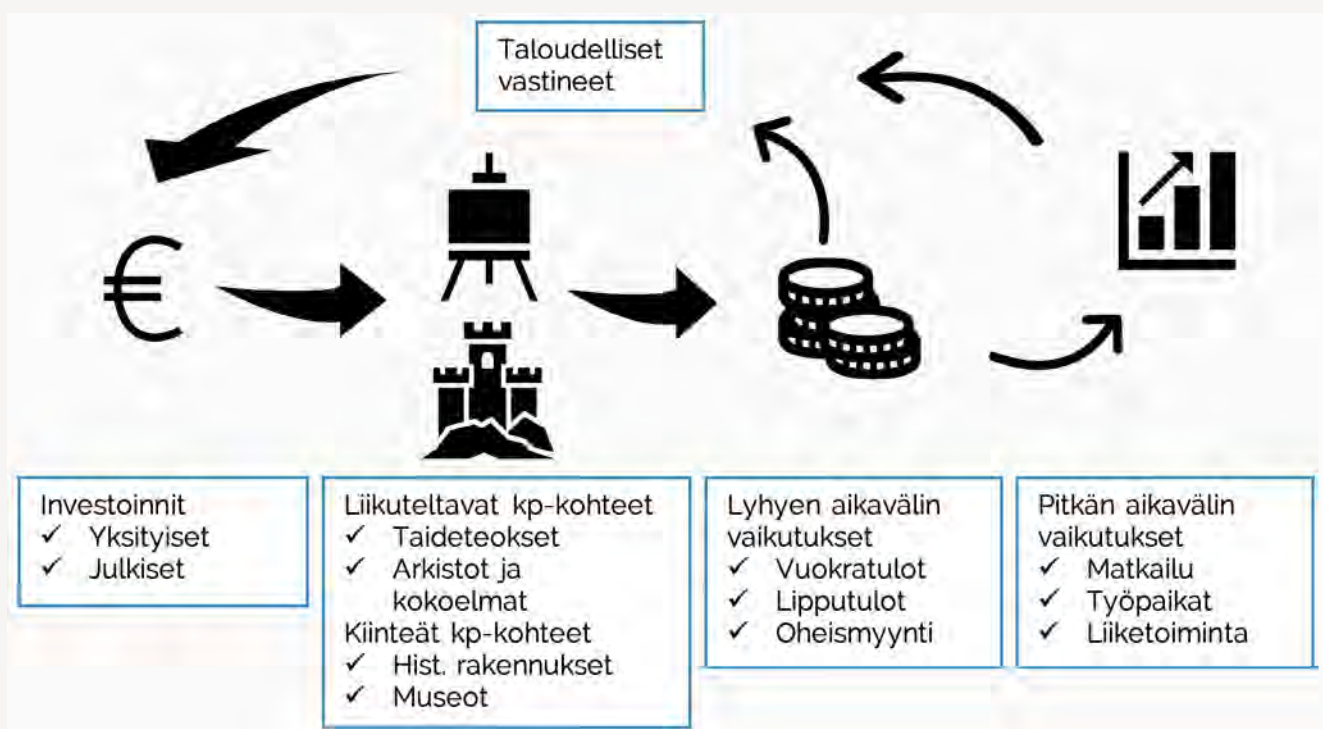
Taloudelliset vastineet

€

Investoinnit
✓ Yksityiset
✓ Julkiset

Liikuteltavat kp-kohteet
✓ Taideteokset
✓ Arkistot ja kokoelmat
Kiinteät kp-kohteet
✓ Hist. rakennukset
✓ Museot

Lyhyen aikavälin vaikutukset
✓ Vuokratulot
✓ Lipputulot
✓ Oheismyynti

Pitkän aikavälin vaikutukset
✓ Matkailu
✓ Työpaikat
✓ Liiketoiminta